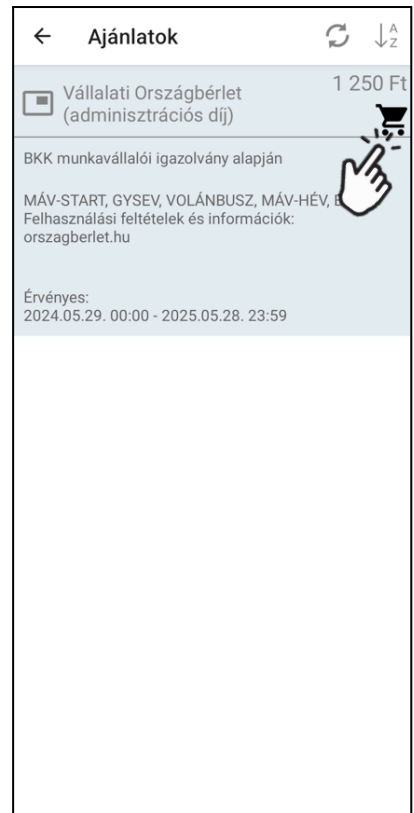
← Ajánlatok

A
Z

Vállalati Országbérlet (adminisztrációs díj)

1 250 Ft

BKK munkavállalói igazolvány alapján

MÁV-START, GYSEV, VOLÁNBUSZ, MÁV-HÉV, B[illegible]
Felhasználási feltételek és információk:
orszagberlet.hu

Érvényes:
2024.05.29. 00:00 - 2025.05.28. 23:59